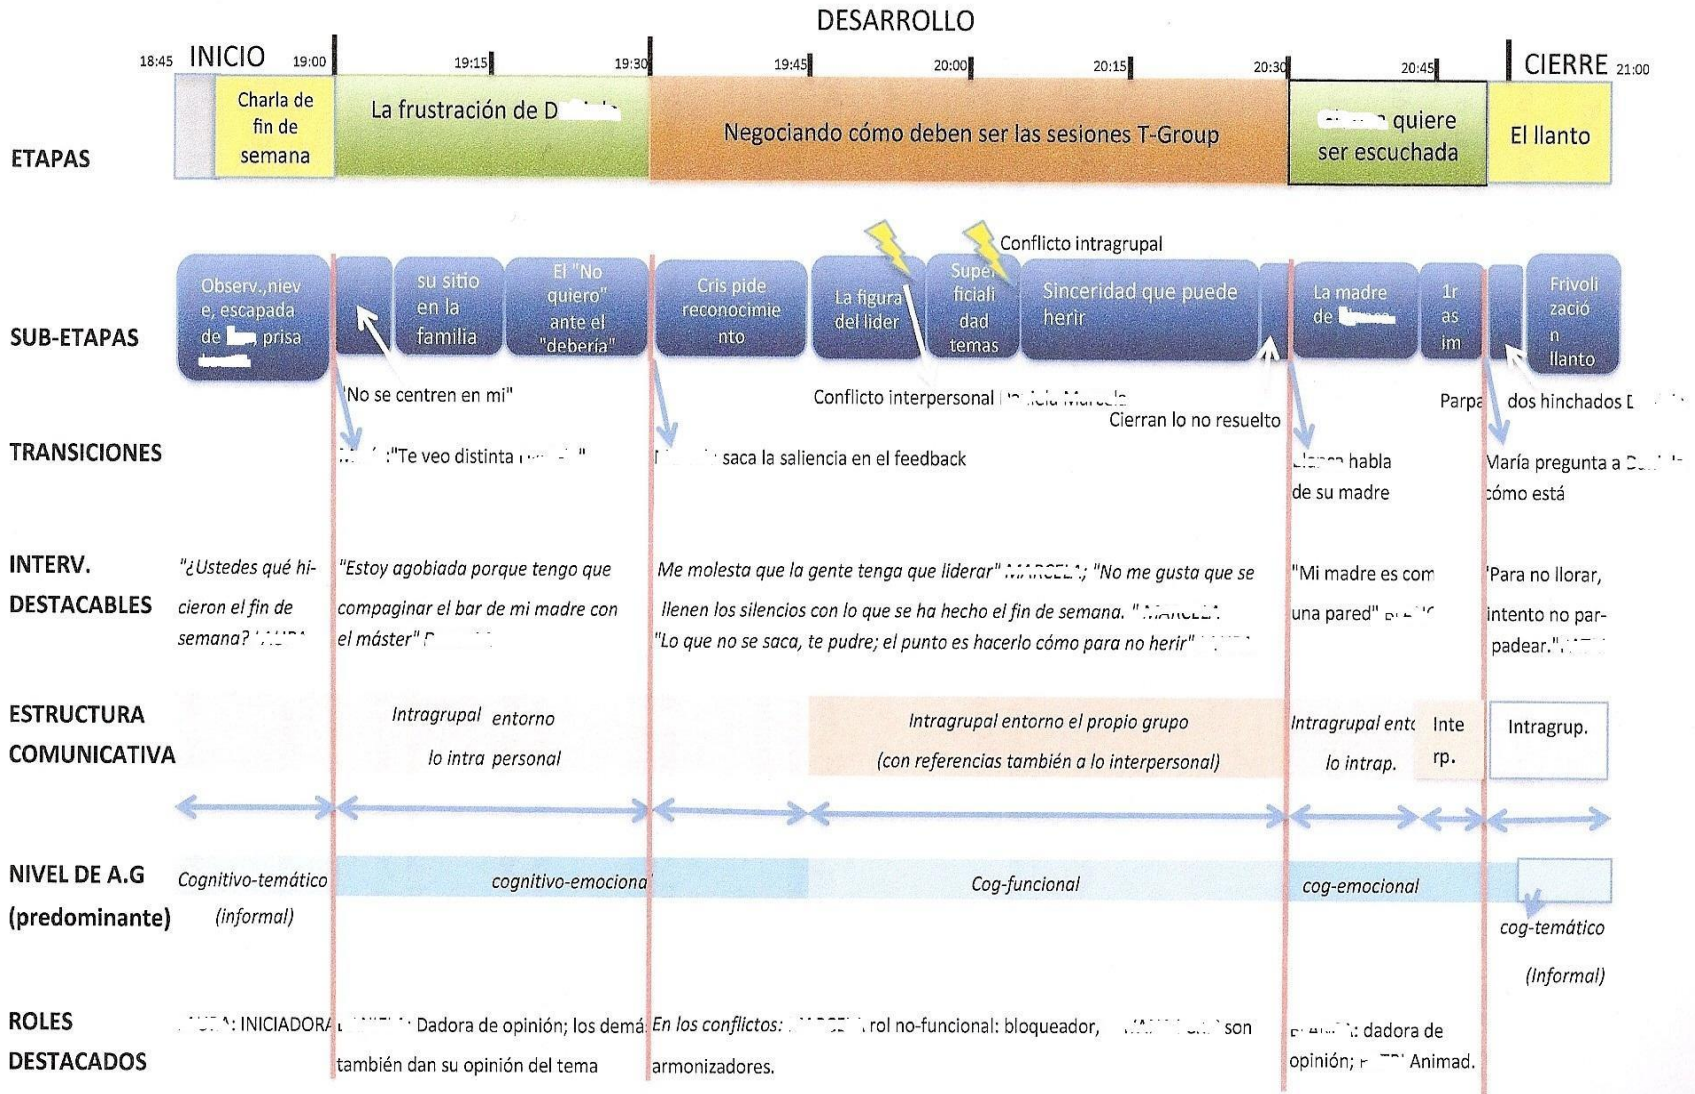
DESARROLLO

18:45 INICIO 19:00 19:15 19:30 19:45 20:00 20:15 20:30 20:45 CIERRE 21:00

ETAPAS

Charla de fin de semana

La frustración de D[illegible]

Negociando cómo deben ser las sesiones T-Group

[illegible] quiere ser escuchada

El llanto

SUB-ETAPAS

Observ.,niev e, escapada de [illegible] prisa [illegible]

su sitio en la familia

El "No quiero" ante el "debería"

Cris pide reconocimiento

La figura del lider

Superficialidad temas

Conflicto intragrupal

Sinceridad que puede herir

La madre de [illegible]

1r as im

Frivolización llanto

"No se centren en mi"

Conflicto interpersonal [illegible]

Cierran lo no resuelto

Parpa dos hinchados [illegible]

TRANSICIONES

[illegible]:"Te veo distinta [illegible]"

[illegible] saca la saliencia en el feedback

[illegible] habla de su madre

María pregunta a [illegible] cómo está

INTERV. DESTACABLES

"¿Ustedes qué hicieron el fin de semana? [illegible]

"Estoy agobiada porque tengo que compaginar el bar de mi madre con el máster" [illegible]

Me molesta que la gente tenga que liderar" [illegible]; "No me gusta que se llenen los silencios con lo que se ha hecho el fin de semana. " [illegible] "Lo que no se saca, te pudre; el punto es hacerlo cómo para no herir" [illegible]

"Mi madre es com una pared" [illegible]

'Para no llorar, intento no parpadear." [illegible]

ESTRUCTURA COMUNICATIVA

Intragrupal entorno lo intra personal

Intragrupal entorno el propio grupo (con referencias también a lo interpersonal)

Intragrupal ento lo intrap.

Interp.

Intragrup.

NIVEL DE A.G (predominante)

Cognitivo-temático (informal)

cognitivo-emociona

Cog-funcional

cog-emocional

cog-temático (Informal)

ROLES DESTACADOS

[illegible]: INICIADORA

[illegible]: Dadora de opinión; los demá también dan su opinión del tema

En los conflictos: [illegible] rol no-funcional: bloqueador, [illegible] son armonizadores.

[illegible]: dadora de opinión; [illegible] Animad.